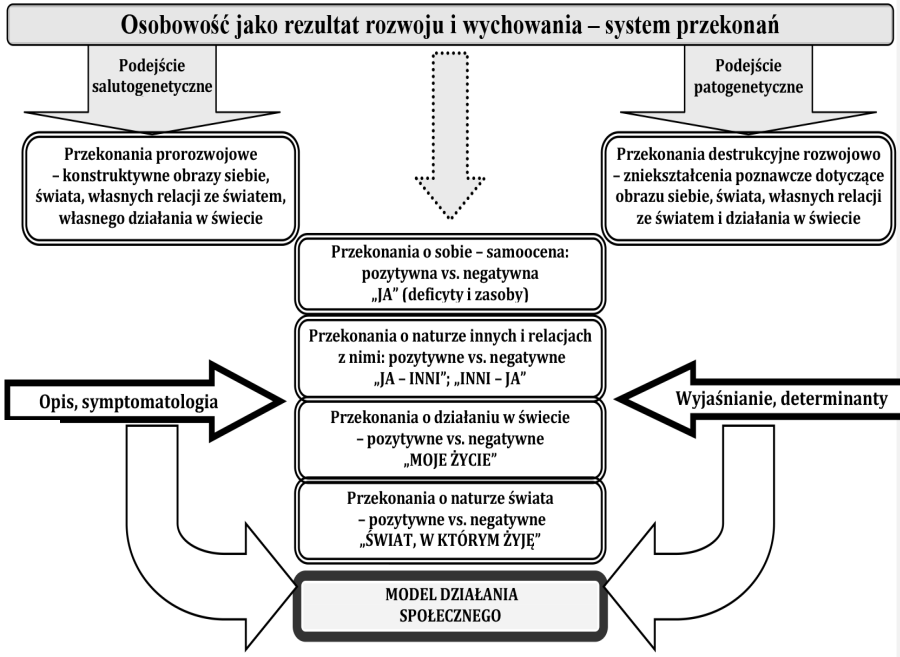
Osobowość jako rezultat rozwoju i wychowania – system przekonań

Podejście salutogenetyczne

Podejście patogenetyczne

Przekonania prorozwojowe – konstruktywne obrazy siebie, świata, własnych relacji ze światem, własnego działania w świecie

Przekonania destrukcyjne rozwojowo – zniekształcenia poznawcze dotyczące obrazu siebie, świata, własnych relacji ze światem i działania w świecie

Przekonania o sobie – samoocena: pozytywna vs. negatywna „JA" (deficyty i zasoby)

Przekonania o naturze innych i relacjach z nimi: pozytywne vs. negatywne „JA – INNI"; „INNI – JA"

Opis, symptomatologia

Wyjaśnianie, determinanty

Przekonania o działaniu w świecie – pozytywne vs. negatywne „MOJE ŻYCIE"

Przekonania o naturze świata – pozytywne vs. negatywne „ŚWIAT, W KTÓRYM ŻYJĘ"

MODEL DZIAŁANIA SPOŁECZNEGO